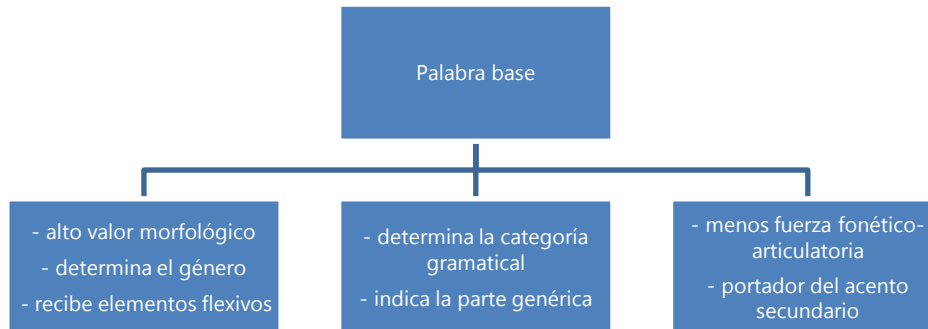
Palabra base

- alto valor morfológico
- determina el género
- recibe elementos flexivos

- determina la categoría gramatical
- indica la parte genérica

- menos fuerza fonético-articulatoria
- portador del acento secundario